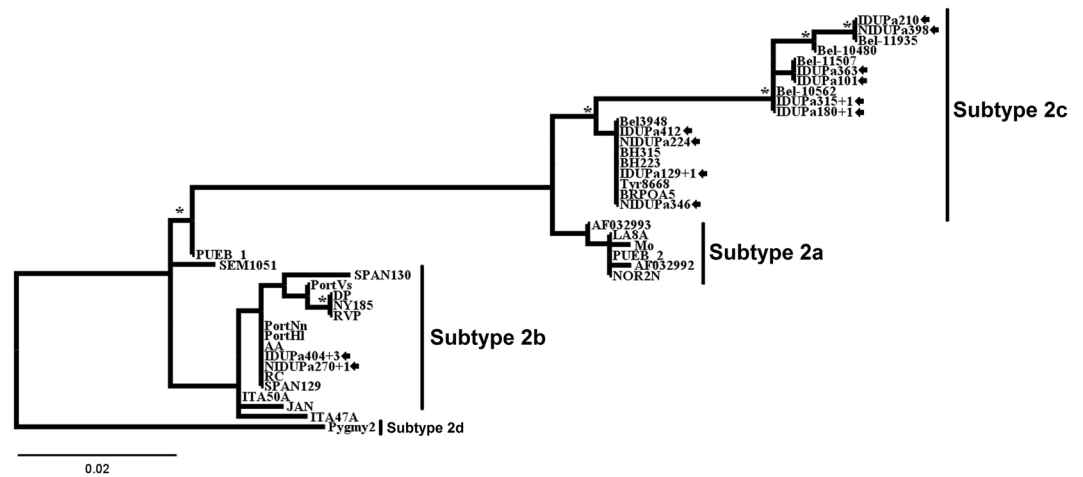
IDUPa210
NIDUPa398
Bel-11935
Bel-10480
Bel-11507
IDUPa363
IDUPa101
Bel-10562
IDUPa315+1
IDUPa180+1
Subtype 2c
Bel3948
IDUPa412
NIDUPa224
BH315
BH223
IDUPa129+1
Tyr8668
BRPOA5
NIDUPa346
AF032993
LA8A
Mo
PUEB_2
AF032992
NOR2N
Subtype 2a
PUEB_1
SEM1051
SPAN130
PortVs
DP
NY185
RVP
PortNn
PortHl
AA
IDUPa404+3
NIDUPa270+1
RC
SPAN129
ITA50A
JAN
ITA47A
Subtype 2b
Pygmy2
Subtype 2d
0.02